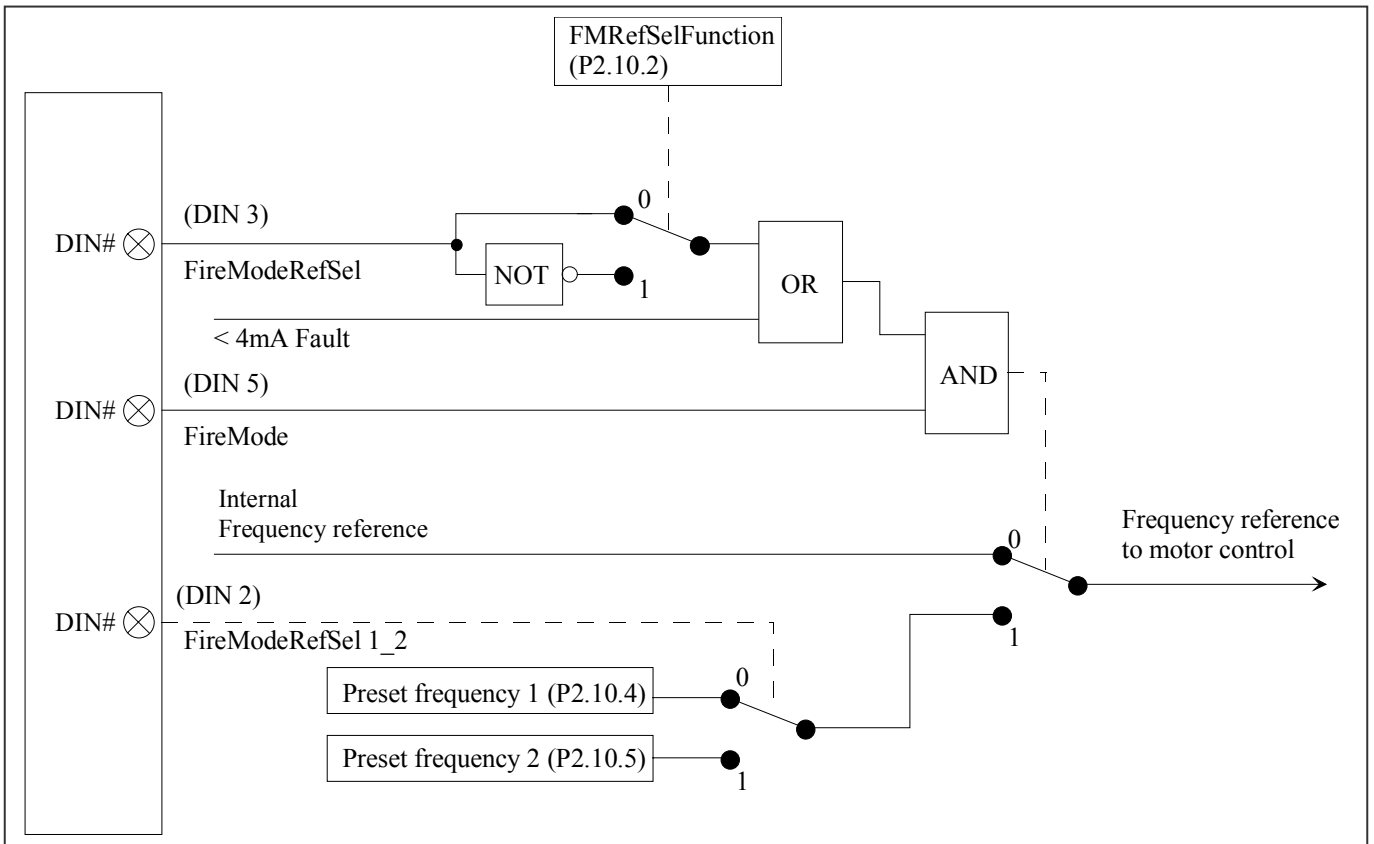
FMRefSelFunction
(P2.10.2)

DIN#

(DIN 3)

FireModeRefSel

0

NOT

1

OR

< 4mA Fault

AND

DIN#

(DIN 5)

FireMode

Internal
Frequency reference

0

Frequency reference
to motor control

DIN#

(DIN 2)

FireModeRefSel 1_2

1

Preset frequency 1 (P2.10.4)

0

Preset frequency 2 (P2.10.5)

1